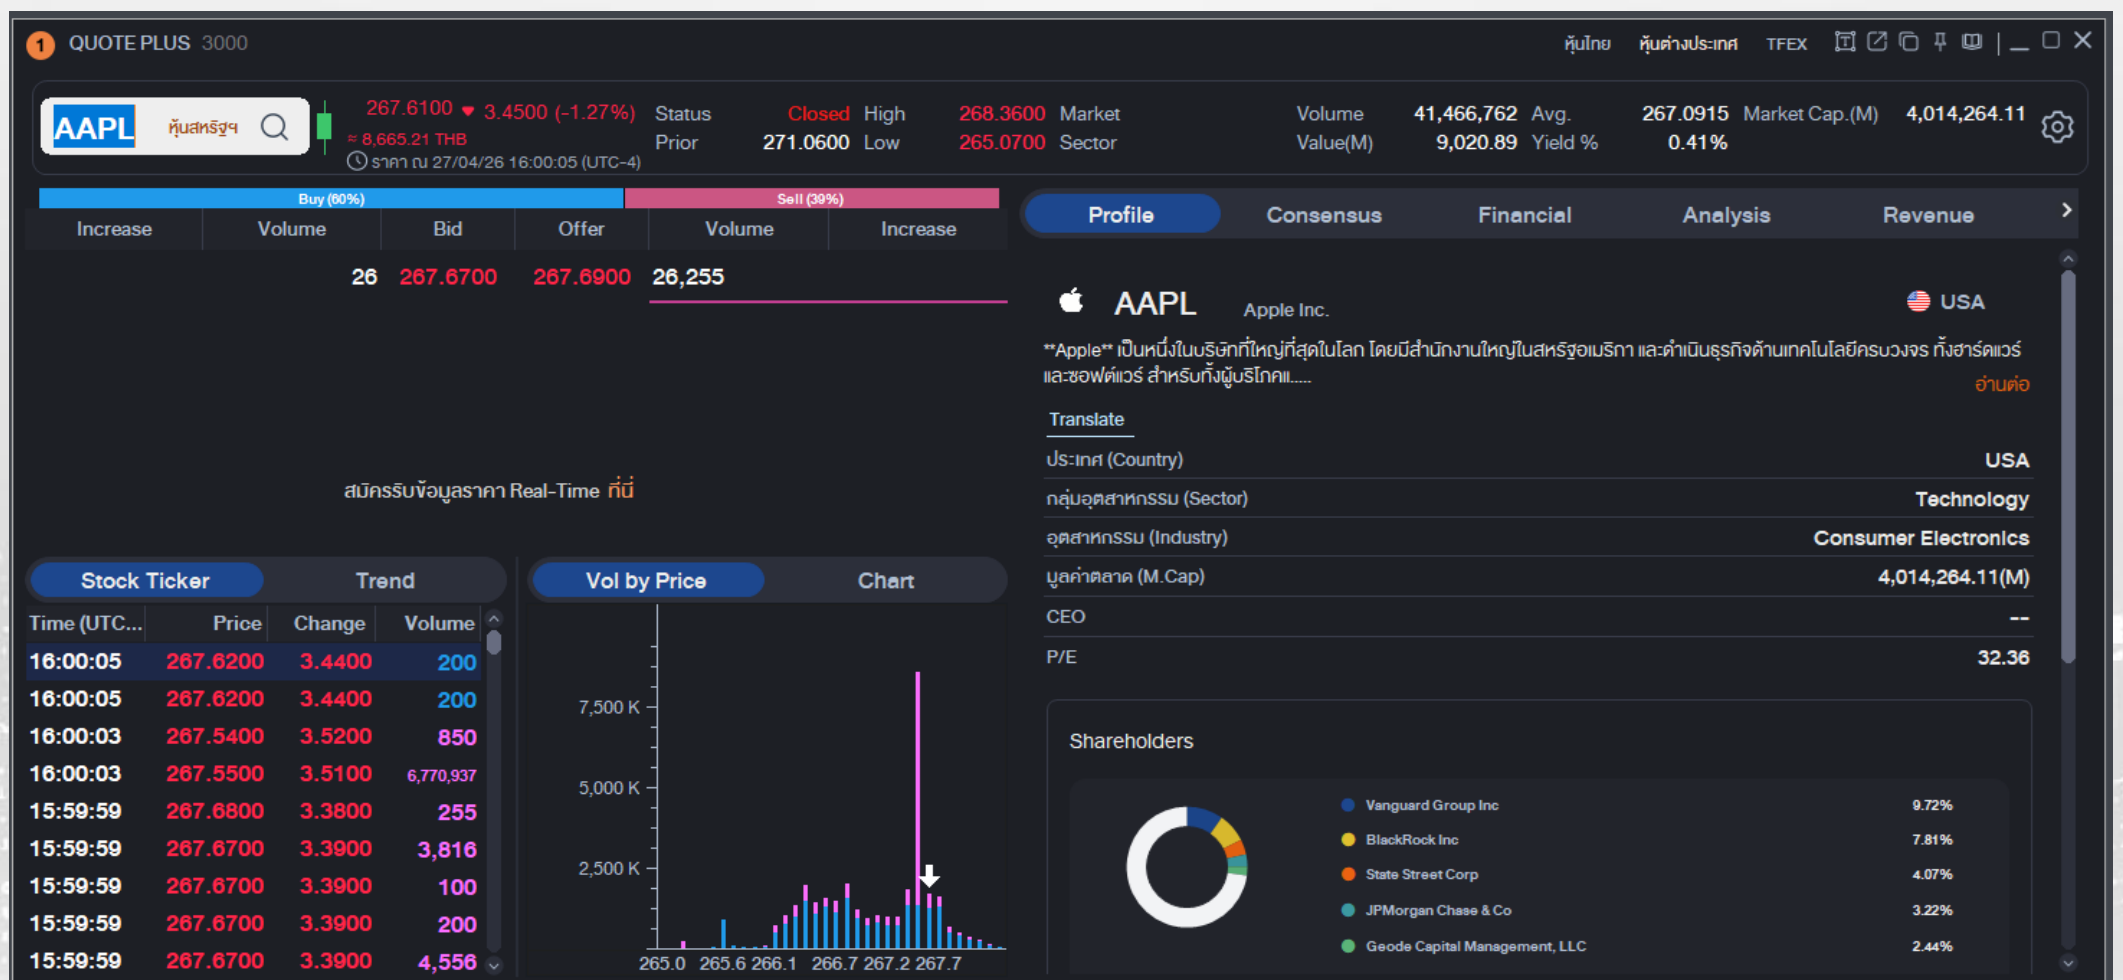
1 QUOTE PLUS 3000

หุ้นไทย หุ้นต่างประเทศ TFEX

AAPL หุ้นสหรัฐฯ

267.6100 ▼ 3.4500 (-1.27%)
≈ 8,665.21 THB
ราคา ณ 27/04/26 16:00:05 (UTC-4)

Status Closed High 268.3600 Market
Prior 271.0600 Low 265.0700 Sector

Volume 41,466,762 Avg. 267.0915 Market Cap.(M) 4,014,264.11
Value(M) 9,020.89 Yield % 0.41%

Buy (60%) Sell (39%)

| Increase | Volume | Bid | Offer | Volume | Increase |
|---|---|---|---|---|---|
| | 26 | 267.6700 | 267.6900 | 26,255 | |

สมัครรับข้อมูลราคา Real-Time ที่นี่

Stock Ticker Trend

| Time (UTC... | Price | Change | Volume |
|---|---|---|---|
| 16:00:05 | 267.6200 | 3.4400 | 200 |
| 16:00:05 | 267.6200 | 3.4400 | 200 |
| 16:00:03 | 267.5400 | 3.5200 | 850 |
| 16:00:03 | 267.5500 | 3.5100 | 6,770,937 |
| 15:59:59 | 267.6800 | 3.3800 | 255 |
| 15:59:59 | 267.6700 | 3.3900 | 3,816 |
| 15:59:59 | 267.6700 | 3.3900 | 100 |
| 15:59:59 | 267.6700 | 3.3900 | 200 |
| 15:59:59 | 267.6700 | 3.3900 | 4,556 |

Vol by Price Chart

7,500 K
5,000 K
2,500 K
265.0 265.6 266.1 266.7 267.2 267.7

Profile Consensus Financial Analysis Revenue

AAPL Apple Inc. USA

**Apple** เป็นหนึ่งในบริษัทที่ใหญ่ที่สุดในโลก โดยมีสำนักงานใหญ่ในสหรัฐอเมริกา และดำเนินธุรกิจด้านเทคโนโลยีครบวงจร ทั้งฮาร์ดแวร์และซอฟต์แวร์ สำหรับทั้งผู้บริโภค...... อ่านต่อ

Translate

| ประเทศ (Country) | USA |
|---|---|
| กลุ่มอุตสาหกรรม (Sector) | Technology |
| อุตสาหกรรม (Industry) | Consumer Electronics |
| มูลค่าตลาด (M.Cap) | 4,014,264.11(M) |
| CEO | -- |
| P/E | 32.36 |

Shareholders

| Vanguard Group Inc | 9.72% |
|---|---|
| BlackRock Inc | 7.81% |
| State Street Corp | 4.07% |
| JPMorgan Chase & Co | 3.22% |
| Geode Capital Management, LLC | 2.44% |